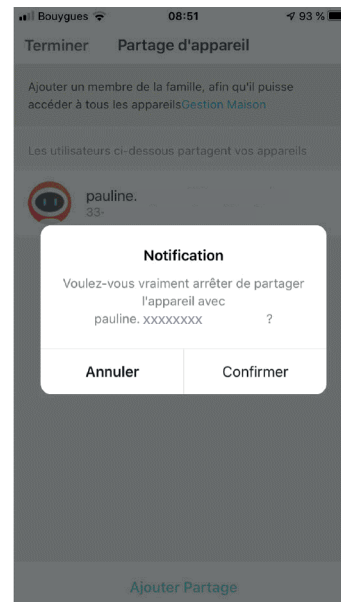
Bouygues 08:51 93 %

Terminer Partage d'appareil

Ajouter un membre de la famille, afin qu'il puisse accéder à tous les appareilsGestion Maison

Les utilisateurs ci-dessous partagent vos appareils

pauline.
33-

Notification

Voulez-vous vraiment arrêter de partager l'appareil avec pauline. xxxxxxxx ?

Annuler Confirmer

Ajouter Partage